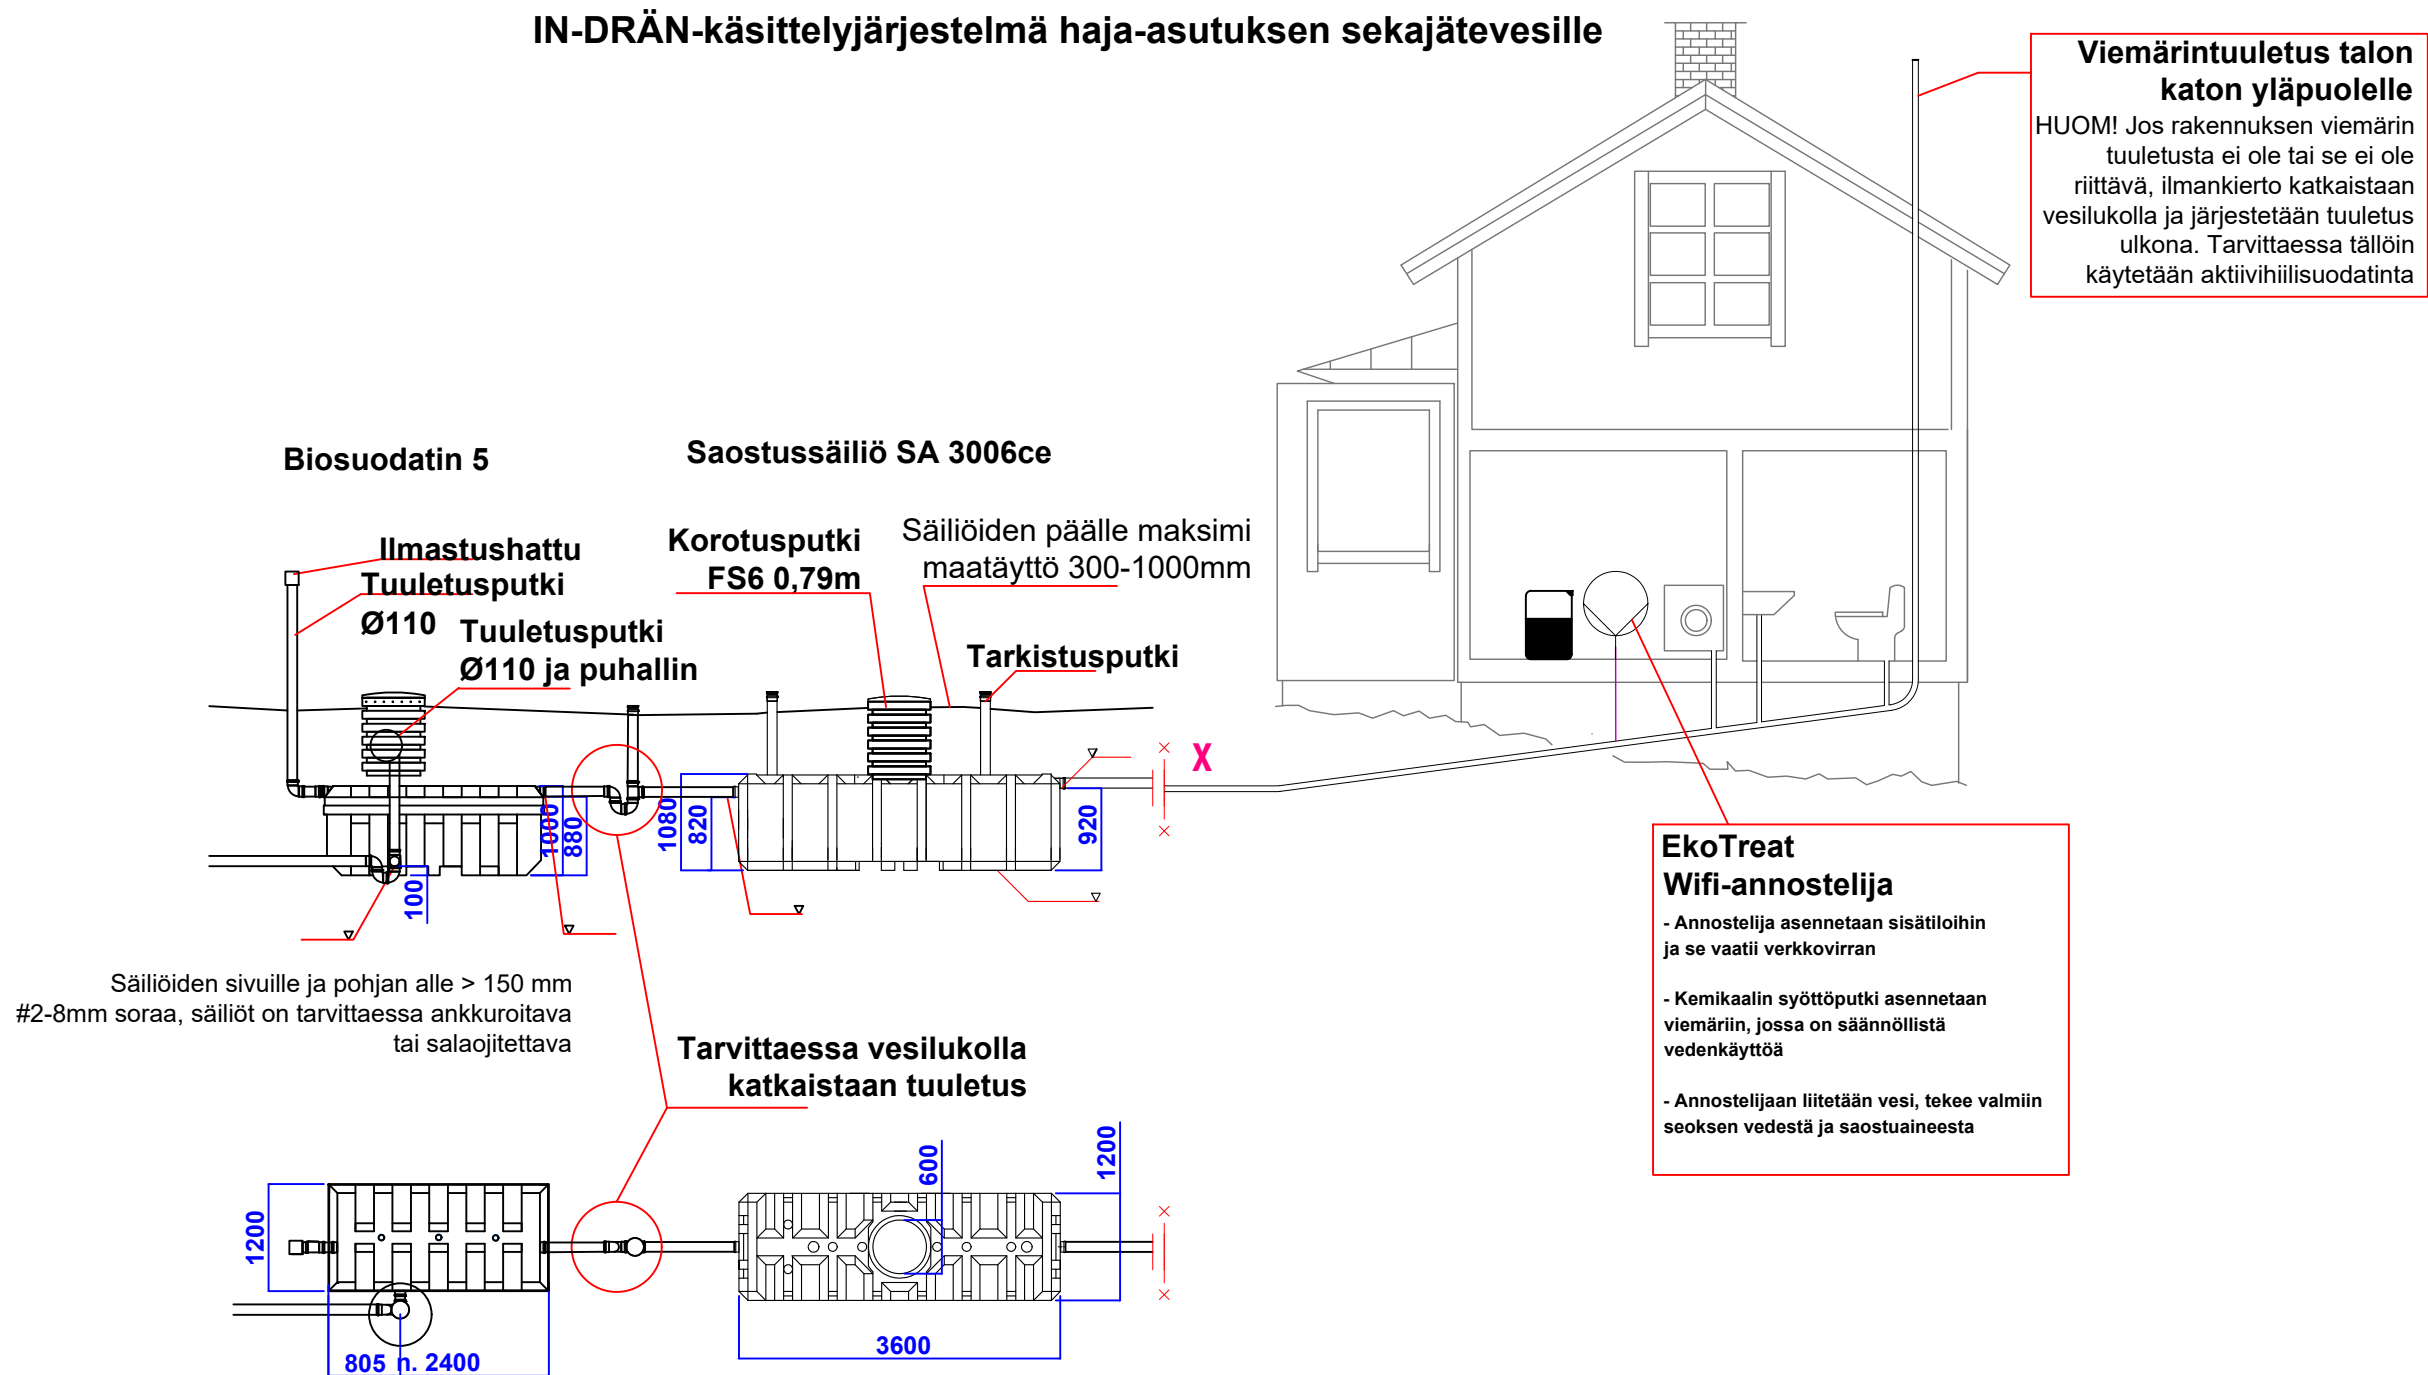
IN-DRÄN-käsittelyjärjestelmä haja-asutuksen sekajätevesille

Viemärintuuletus talon katon yläpuolelle
HUOM! Jos rakennuksen viemärin tuuletusta ei ole tai se ei ole riittävä, ilmankierto katkaistaan vesilukolla ja järjestetään tuuletus ulkona. Tarvittaessa tällöin käytetään aktiivihiilisuodatinta

Biosuodatin 5

Saostussäiliö SA 3006ce

Ilmastushattu
Tuuletusputki
Ø110

Tuuletusputki
Ø110 ja puhallin

Korotusputki
FS6 0,79m

Säiliöiden päälle maksimi
maatäyttö 300-1000mm

Tarkistusputki

X

1000
880
100
1080
820
920

EkoTreat
Wifi-annostelija
- Annostelija asennetaan sisätiloihin ja se vaatii verkkovirran

- Kemikaalin syöttöputki asennetaan viemäriin, jossa on säännöllistä vedenkäyttöä

- Annostelijaan liitetään vesi, tekee valmiin seoksen vedestä ja saostuaineesta

Säiliöiden sivuille ja pohjan alle > 150 mm
#2-8mm soraa, säiliöt on tarvittaessa ankkuroitava
tai salaojitettava

Tarvittaessa vesilukolla
katkaistaan tuuletus

1200
600
1200
805
n. 2400
3600